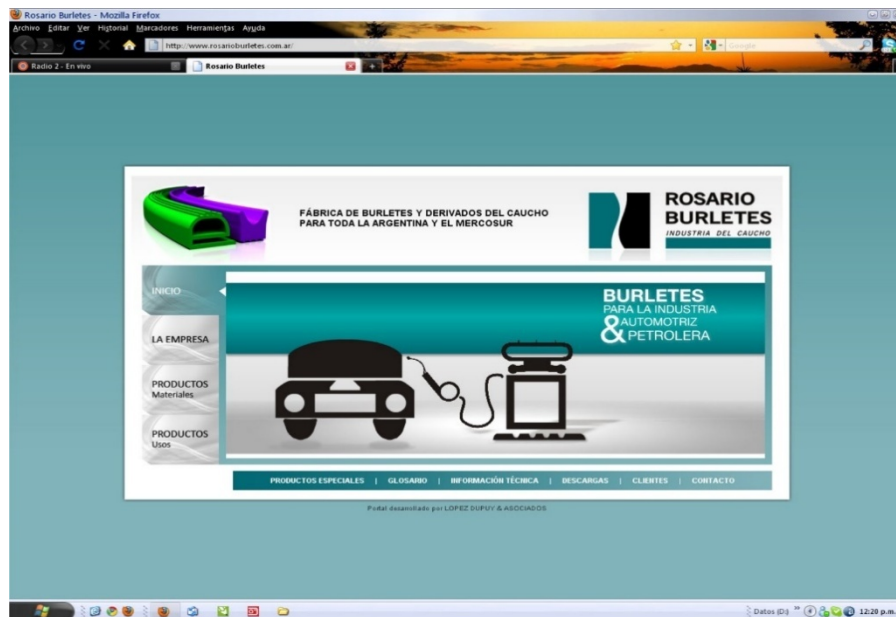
Rosario Burletes - Mozilla Firefox

Archivo Editar Ver Historial Marcadores Herramientas Ayuda

http://www.rosarioburletes.com.ar/

Google

Radio 2 - En vivo

Rosario Burletes

FÁBRICA DE BURLETES Y DERIVADOS DEL CAUCHO PARA TODA LA ARGENTINA Y EL MERCOSUR

ROSARIO BURLETES
INDUSTRIA DEL CAUCHO

INICIO

LA EMPRESA

PRODUCTOS
Materiales

PRODUCTOS
Usos

BURLETES
PARA LA INDUSTRIA
AUTOMOTRIZ
& PETROLERA

PRODUCTOS ESPECIALES | GLOSARIO | INFORMACIÓN TÉCNICA | DESCARGAS | CLIENTES | CONTACTO

Portal desarrollado por LOPEZ DUPUY & ASOCIADOS

Datos (D:) 12:20 p.m.